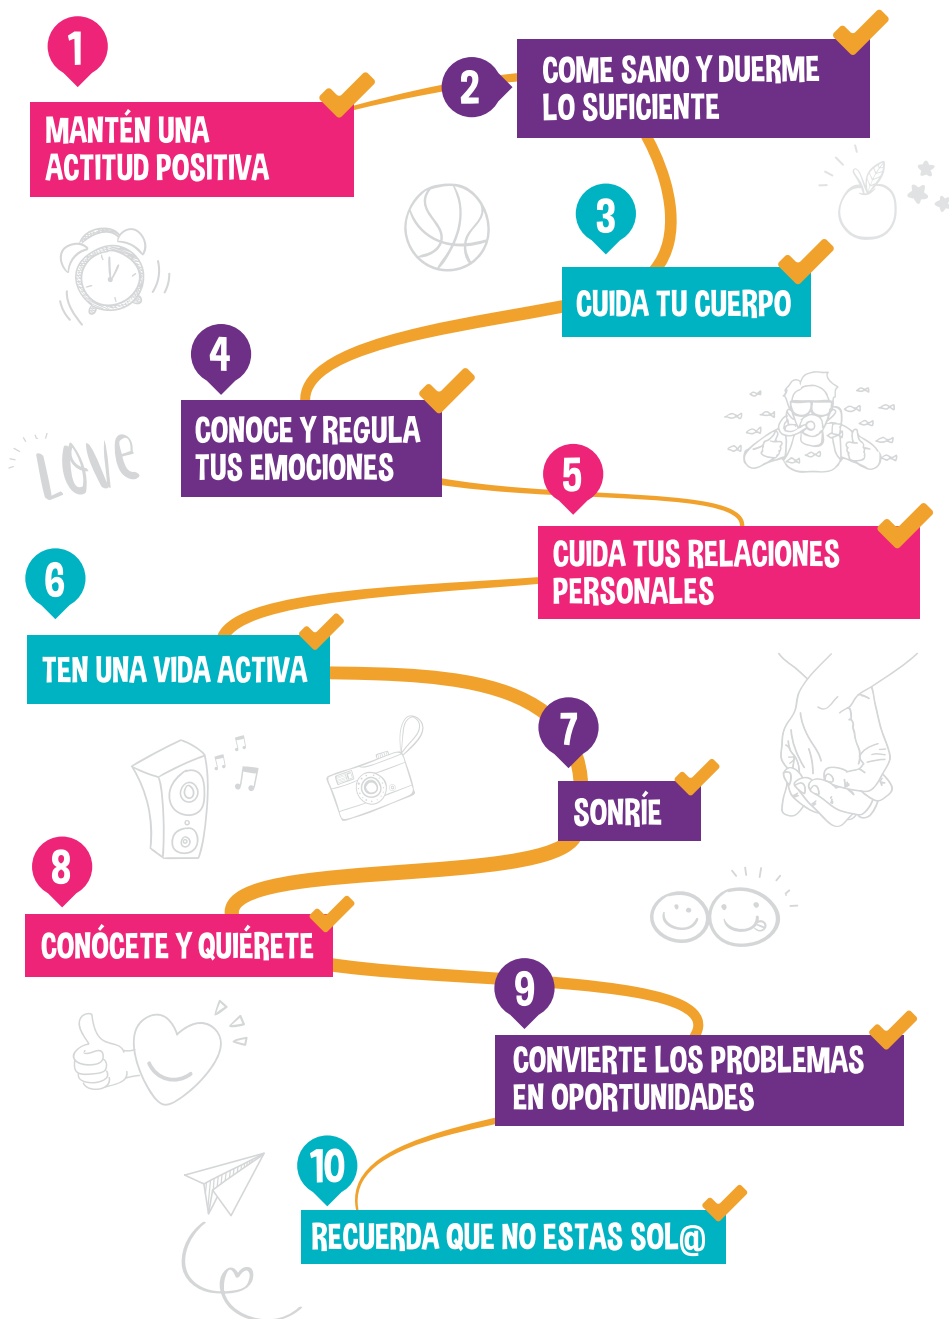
1
MANTÉN UNA ACTITUD POSITIVA

2
COME SANO Y DUERME LO SUFICIENTE

3
CUIDA TU CUERPO

4
CONOCE Y REGULA TUS EMOCIONES

LOVE

5
CUIDA TUS RELACIONES PERSONALES

6
TEN UNA VIDA ACTIVA

7
SONRÍE

8
CONÓCETE Y QUIÉRETE

9
CONVIERTE LOS PROBLEMAS EN OPORTUNIDADES

10
RECUERDA QUE NO ESTAS SOL@